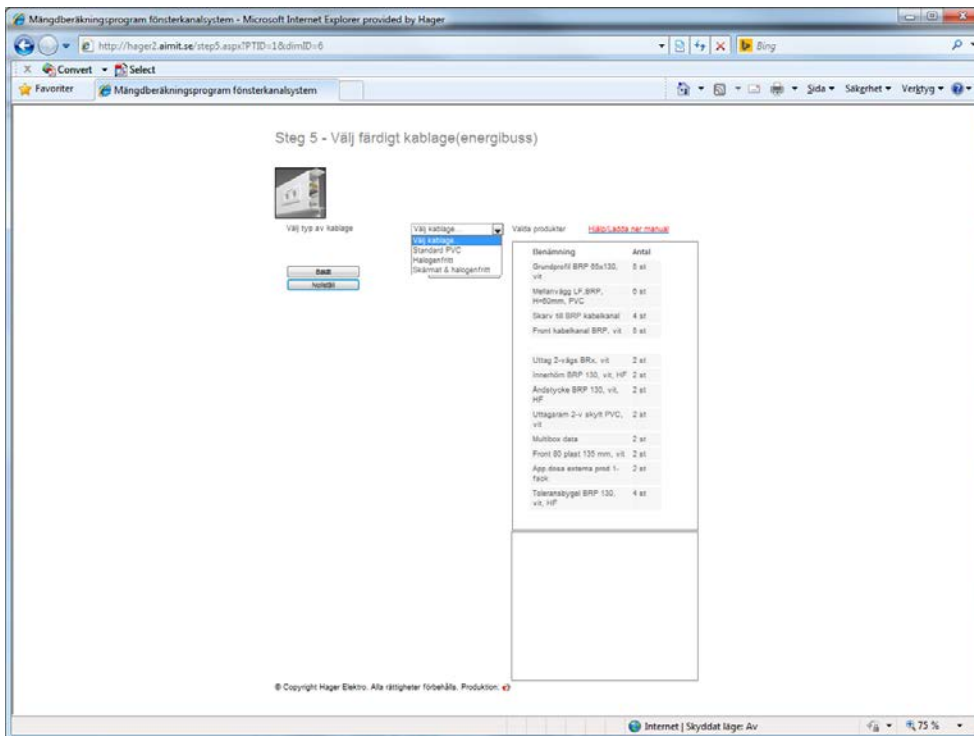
Mängdberäkningsprogram fönsterkanalsystem - Microsoft Internet Explorer provided by Hager

http://hager2.aimit.se/step5.aspx?PTID=1&dimID=6

Bing

Convert Select

Favoriter

Mängdberäkningsprogram fönsterkanalsystem

Sida Säkerhet Verktyg

Steg 5 - Välj färdigt kablage(energibuss)

Välj typ av kablage

Välj kablage
Välj kablage
Standard PVC
Halogenfritt
Skärmat & halogenfritt

Bakåt

Nollställ

Valda produkter

Hjälp/Ladda ner manual

| Benämning | Antal |
|---|---|
| Grundprofil BRP 65x130, vit | 6 st |
| Mellanvägg LF,BRP, H=60mm, PVC | 6 st |
| Skarv till BRP kabelkanal | 4 st |
| Front kabelkanal BRP, vit | 6 st |
| Uttag 2-vägs BRx, vit | 2 st |
| Innerhörn BRP 130, vit, HF | 2 st |
| Ändstycke BRP 130, vit, HF | 2 st |
| Uttagsram 2-v skyt PVC, vit | 2 st |
| Multibox data | 2 st |
| Front 80 plast 135 mm, vit | 2 st |
| App.dosa externa prod 1-fack | 2 st |
| Toleransbygel BRP 130, vit, HF | 4 st |

© Copyright Hager Elektro. Alla rättigheter förbehålls. Produktion:

Internet | Skyddat läge: Av

75 %